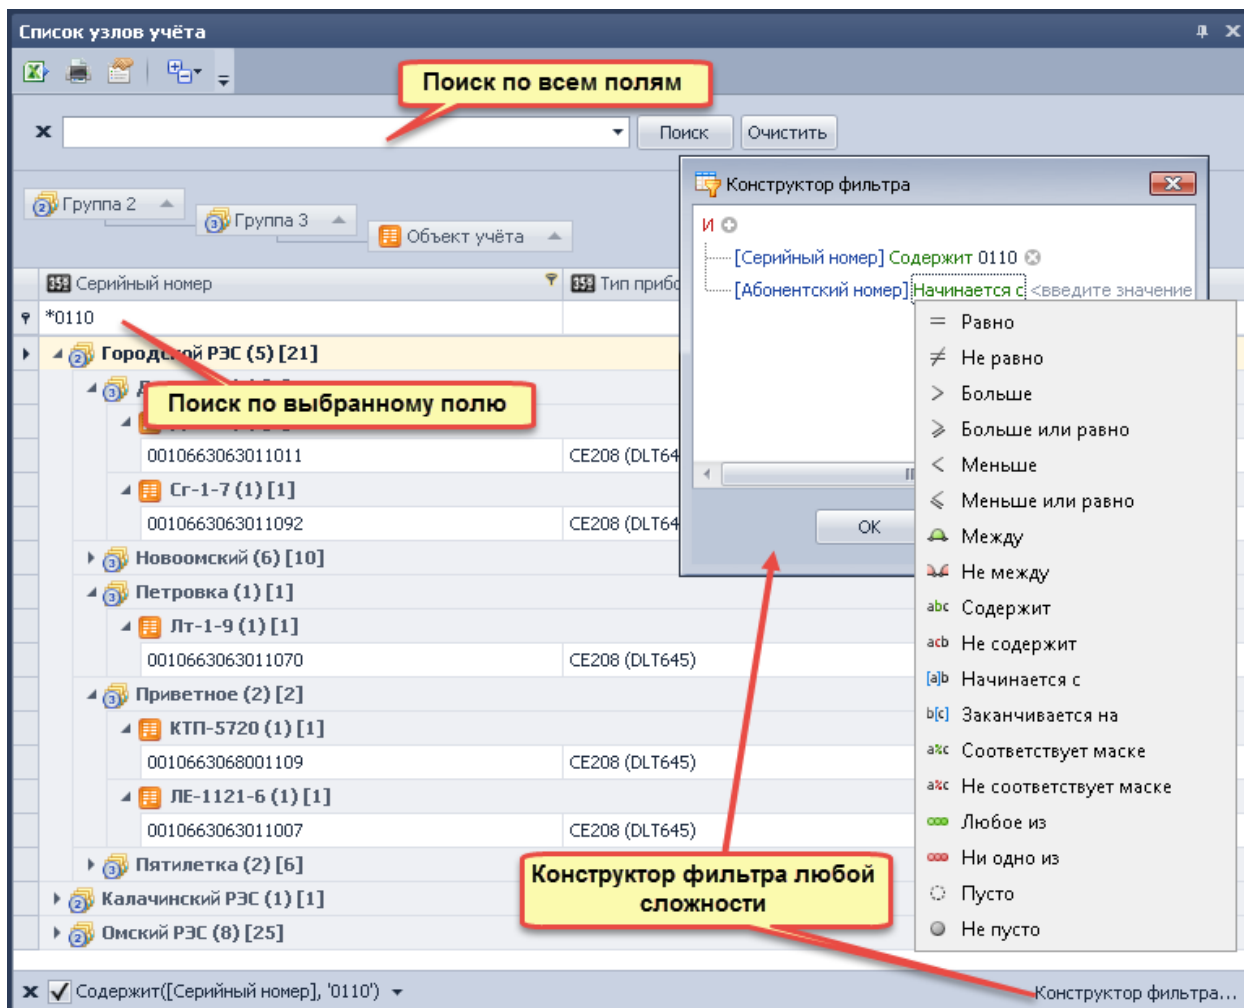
Список узлов учёта

Поиск по всем полям

Поиск
Очистить

Группа 2
Группа 3
Объект учёта

Серийный номер
Тип прибо

*0110

Городской РЭС (5) [21]

Поиск по выбранному полю

0010663063011011
CE208 (DLT64
Сг-1-7 (1) [1]
0010663063011092
CE208 (DLT64
Новоомский (6) [10]
Петровка (1) [1]
Лт-1-9 (1) [1]
0010663063011070
CE208 (DLT645)
Приветное (2) [2]
КТП-5720 (1) [1]
0010663068001109
CE208 (DLT645)
ЛЕ-1121-6 (1) [1]
0010663063011007
CE208 (DLT645)
Пятилетка (2) [6]
Калачинский РЭС (1) [1]
Омский РЭС (8) [25]

Конструктор фильтра
И
[Серийный номер] Содержит 0110
[Абонентский номер] Начинается с <введите значение

OK

Равно
Не равно
Больше
Больше или равно
Меньше
Меньше или равно
Между
Не между
abc Содержит
acb Не содержит
[a]b Начинается с
b[c] Заканчивается на
a%c Соответствует маске
a%c Не соответствует маске
Любое из
Ни одно из
Пусто
Не пусто

Конструктор фильтра любой сложности

Содержит([Серийный номер], '0110')
Конструктор фильтра...